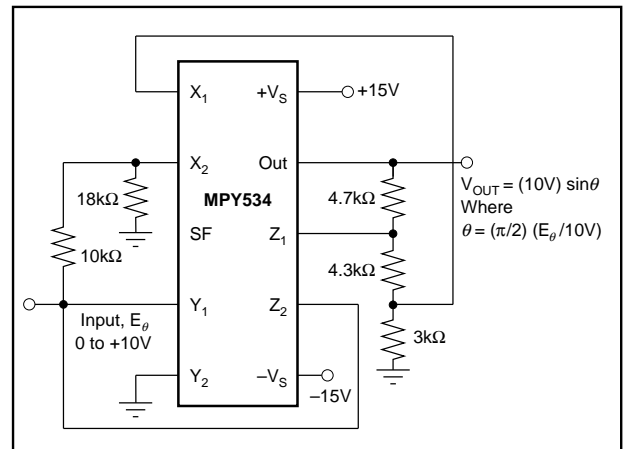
$X_1$ $+V_S$ +15V

$X_2$ Out

18kΩ

MPY534

4.7kΩ

$V_{OUT}$ = (10V) sin$\theta$
Where
$\theta$ = ($\pi$/2) ($E_\theta$/10V)

SF $Z_1$

10kΩ

4.3kΩ

$Y_1$ $Z_2$

Input, $E_\theta$
0 to +10V

3kΩ

$Y_2$ $-V_S$

–15V